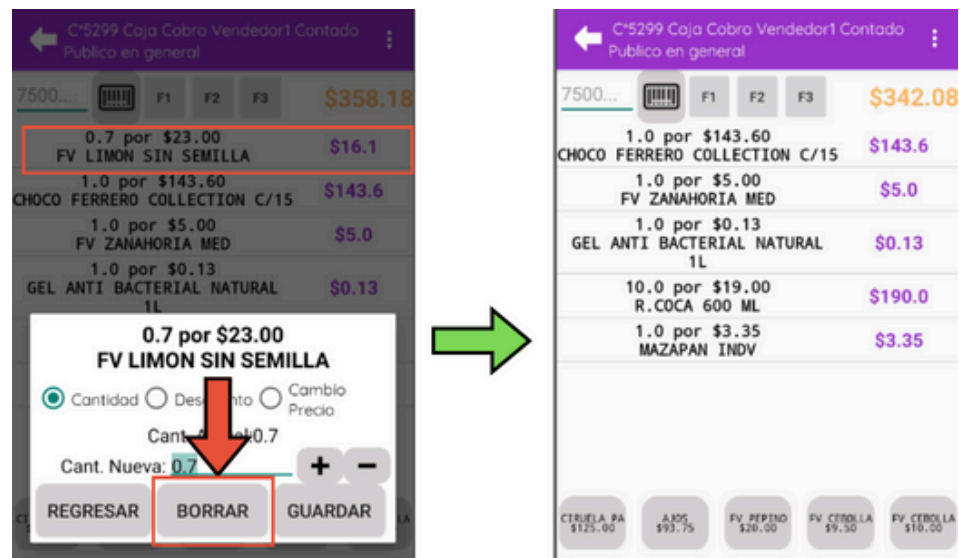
C°5299 Caja Cobro Vendedor1 Contado
Publico en general

7500...
F1 F2 F3
$358.18

0.7 por $23.00
FV LIMON SIN SEMILLA
$16.1

1.0 por $143.60
CHOCO FERRERO COLLECTION C/15
$143.6

1.0 por $5.00
FV ZANAHORIA MED
$5.0

1.0 por $0.13
GEL ANTI BACTERIAL NATURAL 1L
$0.13

0.7 por $23.00
FV LIMON SIN SEMILLA

Cantidad
Des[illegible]nto
Cambio Precio

Cant. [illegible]l:0.7

Cant. Nueva: 0.7

+ −

REGRESAR
BORRAR
GUARDAR

C°5299 Caja Cobro Vendedor1 Contado
Publico en general

7500...
F1 F2 F3
$342.08

1.0 por $143.60
CHOCO FERRERO COLLECTION C/15
$143.6

1.0 por $5.00
FV ZANAHORIA MED
$5.0

1.0 por $0.13
GEL ANTI BACTERIAL NATURAL 1L
$0.13

10.0 por $19.00
R.COCA 600 ML
$190.0

1.0 por $3.35
MAZAPAN INDV
$3.35

CIRUELA PA $125.00
AJOS $93.75
FV PEPINO $20.00
FV CEBOLLA $9.50
FV CEBOLLA $10.00